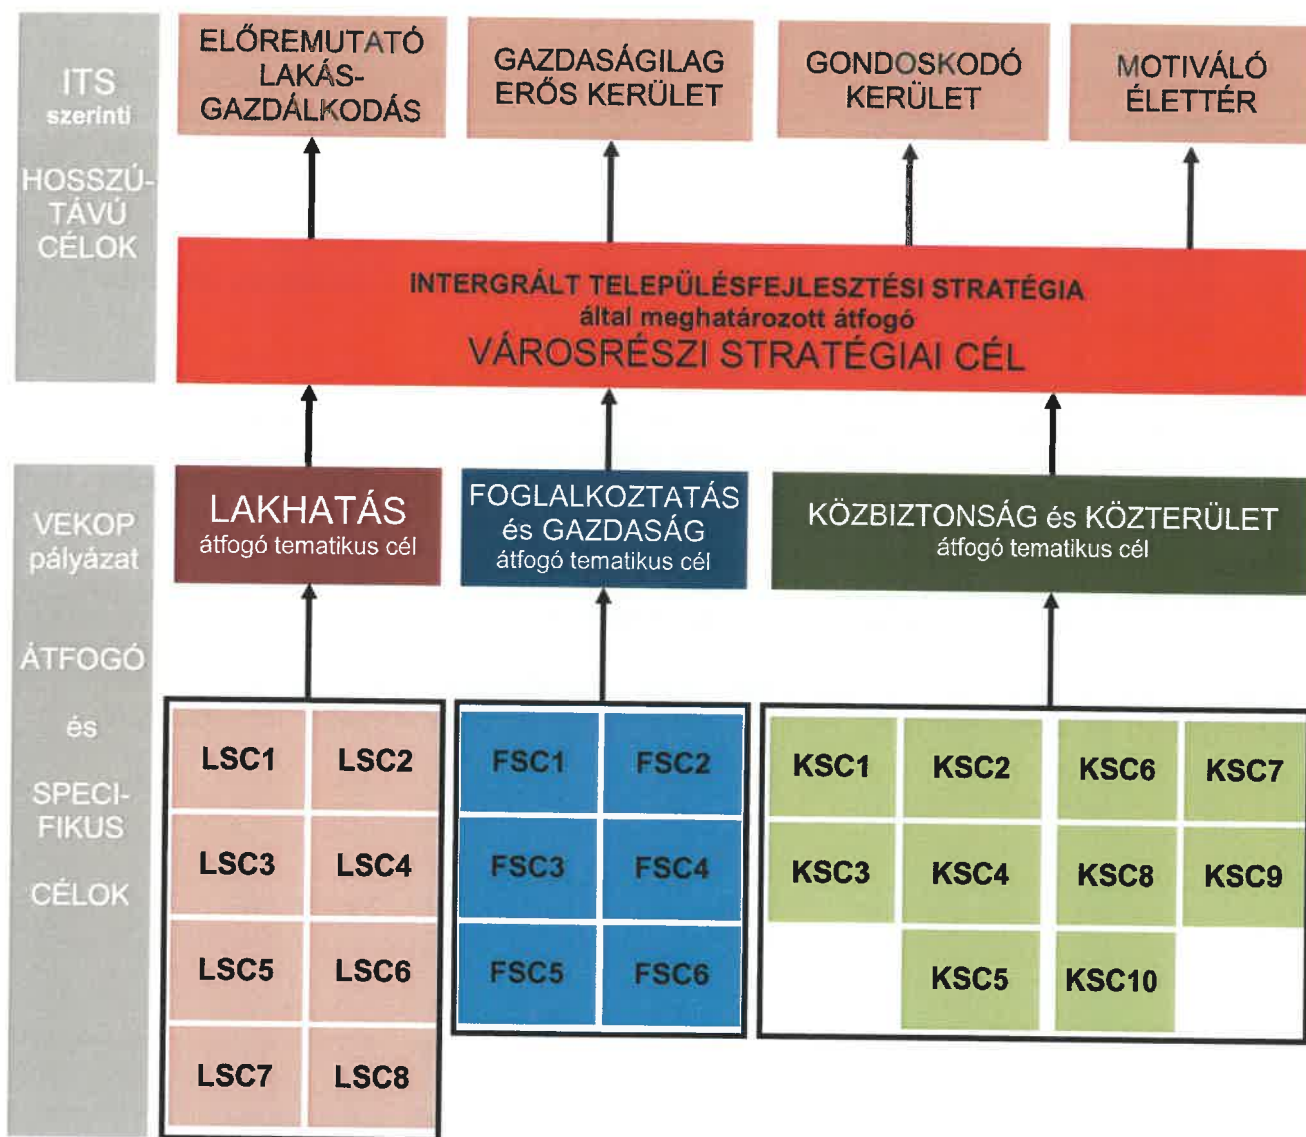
ITS szerinti

HOSSZÚTÁVÚ CÉLOK

ELŐREMUTATÓ LAKÁSGAZDÁLKODÁS

GAZDASÁGILAG ERŐS KERÜLET

GONDOSKODÓ KERÜLET

MOTIVÁLÓ ÉLETTÉR

INTERGRÁLT TELEPÜLÉSFEJLESZTÉSI STRATÉGIA által meghatározott átfogó VÁROSRÉSZI STRATÉGIAI CÉL

VEKOP pályázat

ÁTFOGÓ és SPECIFIKUS CÉLOK

LAKHATÁS átfogó tematikus cél

FOGLALKOZTATÁS és GAZDASÁG átfogó tematikus cél

KÖZBIZTONSÁG és KÖZTERÜLET átfogó tematikus cél

| LSC1 | LSC2 |
|---|---|
| LSC3 | LSC4 |
| LSC5 | LSC6 |
| LSC7 | LSC8 |

| FSC1 | FSC2 |
|---|---|
| FSC3 | FSC4 |
| FSC5 | FSC6 |

| KSC1 | KSC2 | KSC6 | KSC7 |
|---|---|---|---|
| KSC3 | KSC4 | KSC8 | KSC9 |
| | KSC5 | KSC10 | |